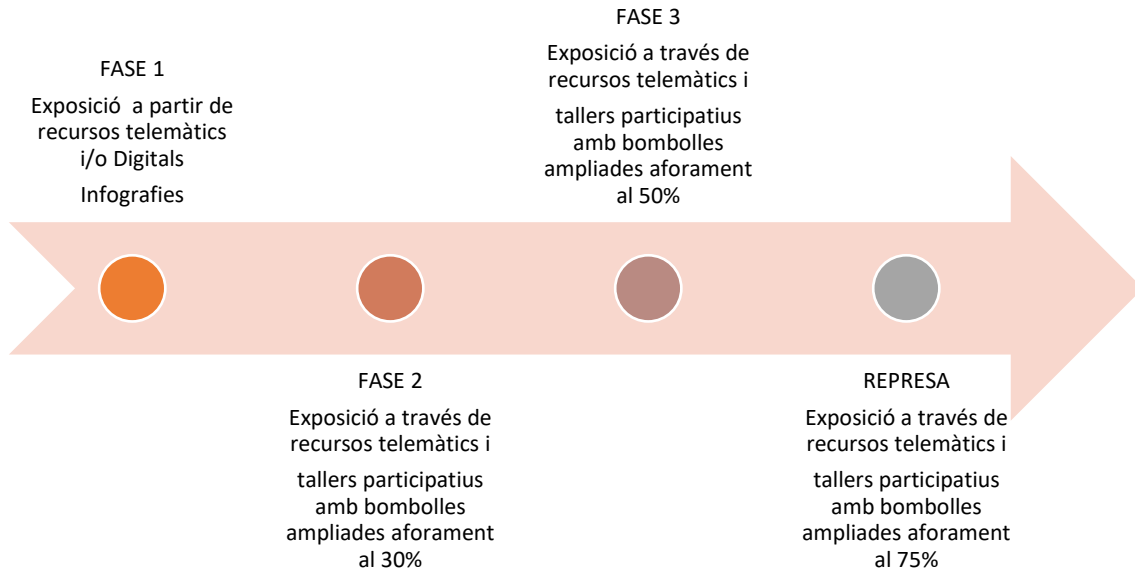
FASE 1
Exposició a partir de recursos telemàtics i/o Digitals
Infografies

FASE 2
Exposició a través de recursos telemàtics i
tallers participatius amb bombolles ampliades aforament al 30%

FASE 3
Exposició a través de recursos telemàtics i
tallers participatius amb bombolles ampliades aforament al 50%

REPRESA
Exposició a través de recursos telemàtics i
tallers participatius amb bombolles ampliades aforament al 75%